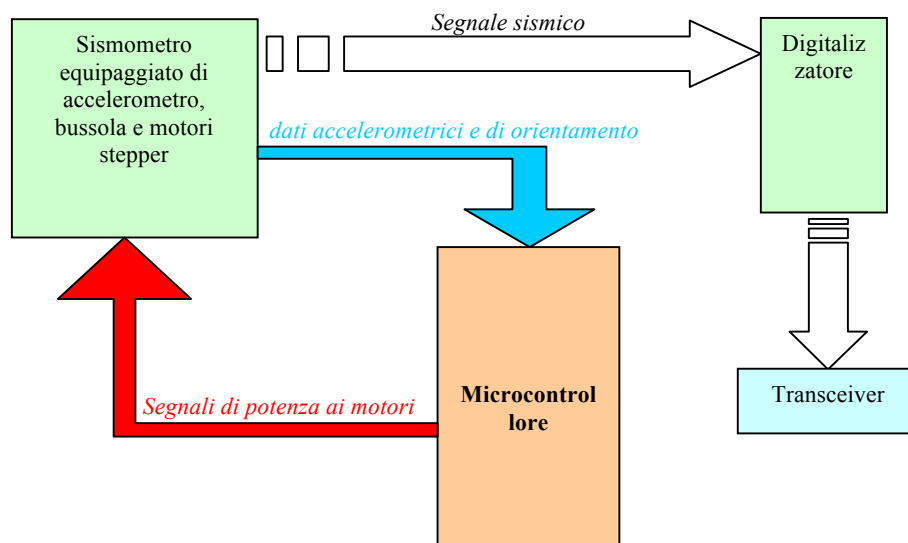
Sismometro equipaggiato di accelerometro, bussola e motori stepper

Segnale sismico

Digitaliz zatore

dati accelerometrici e di orientamento

Microcontrol lore

Segnali di potenza ai motori

Transceiver